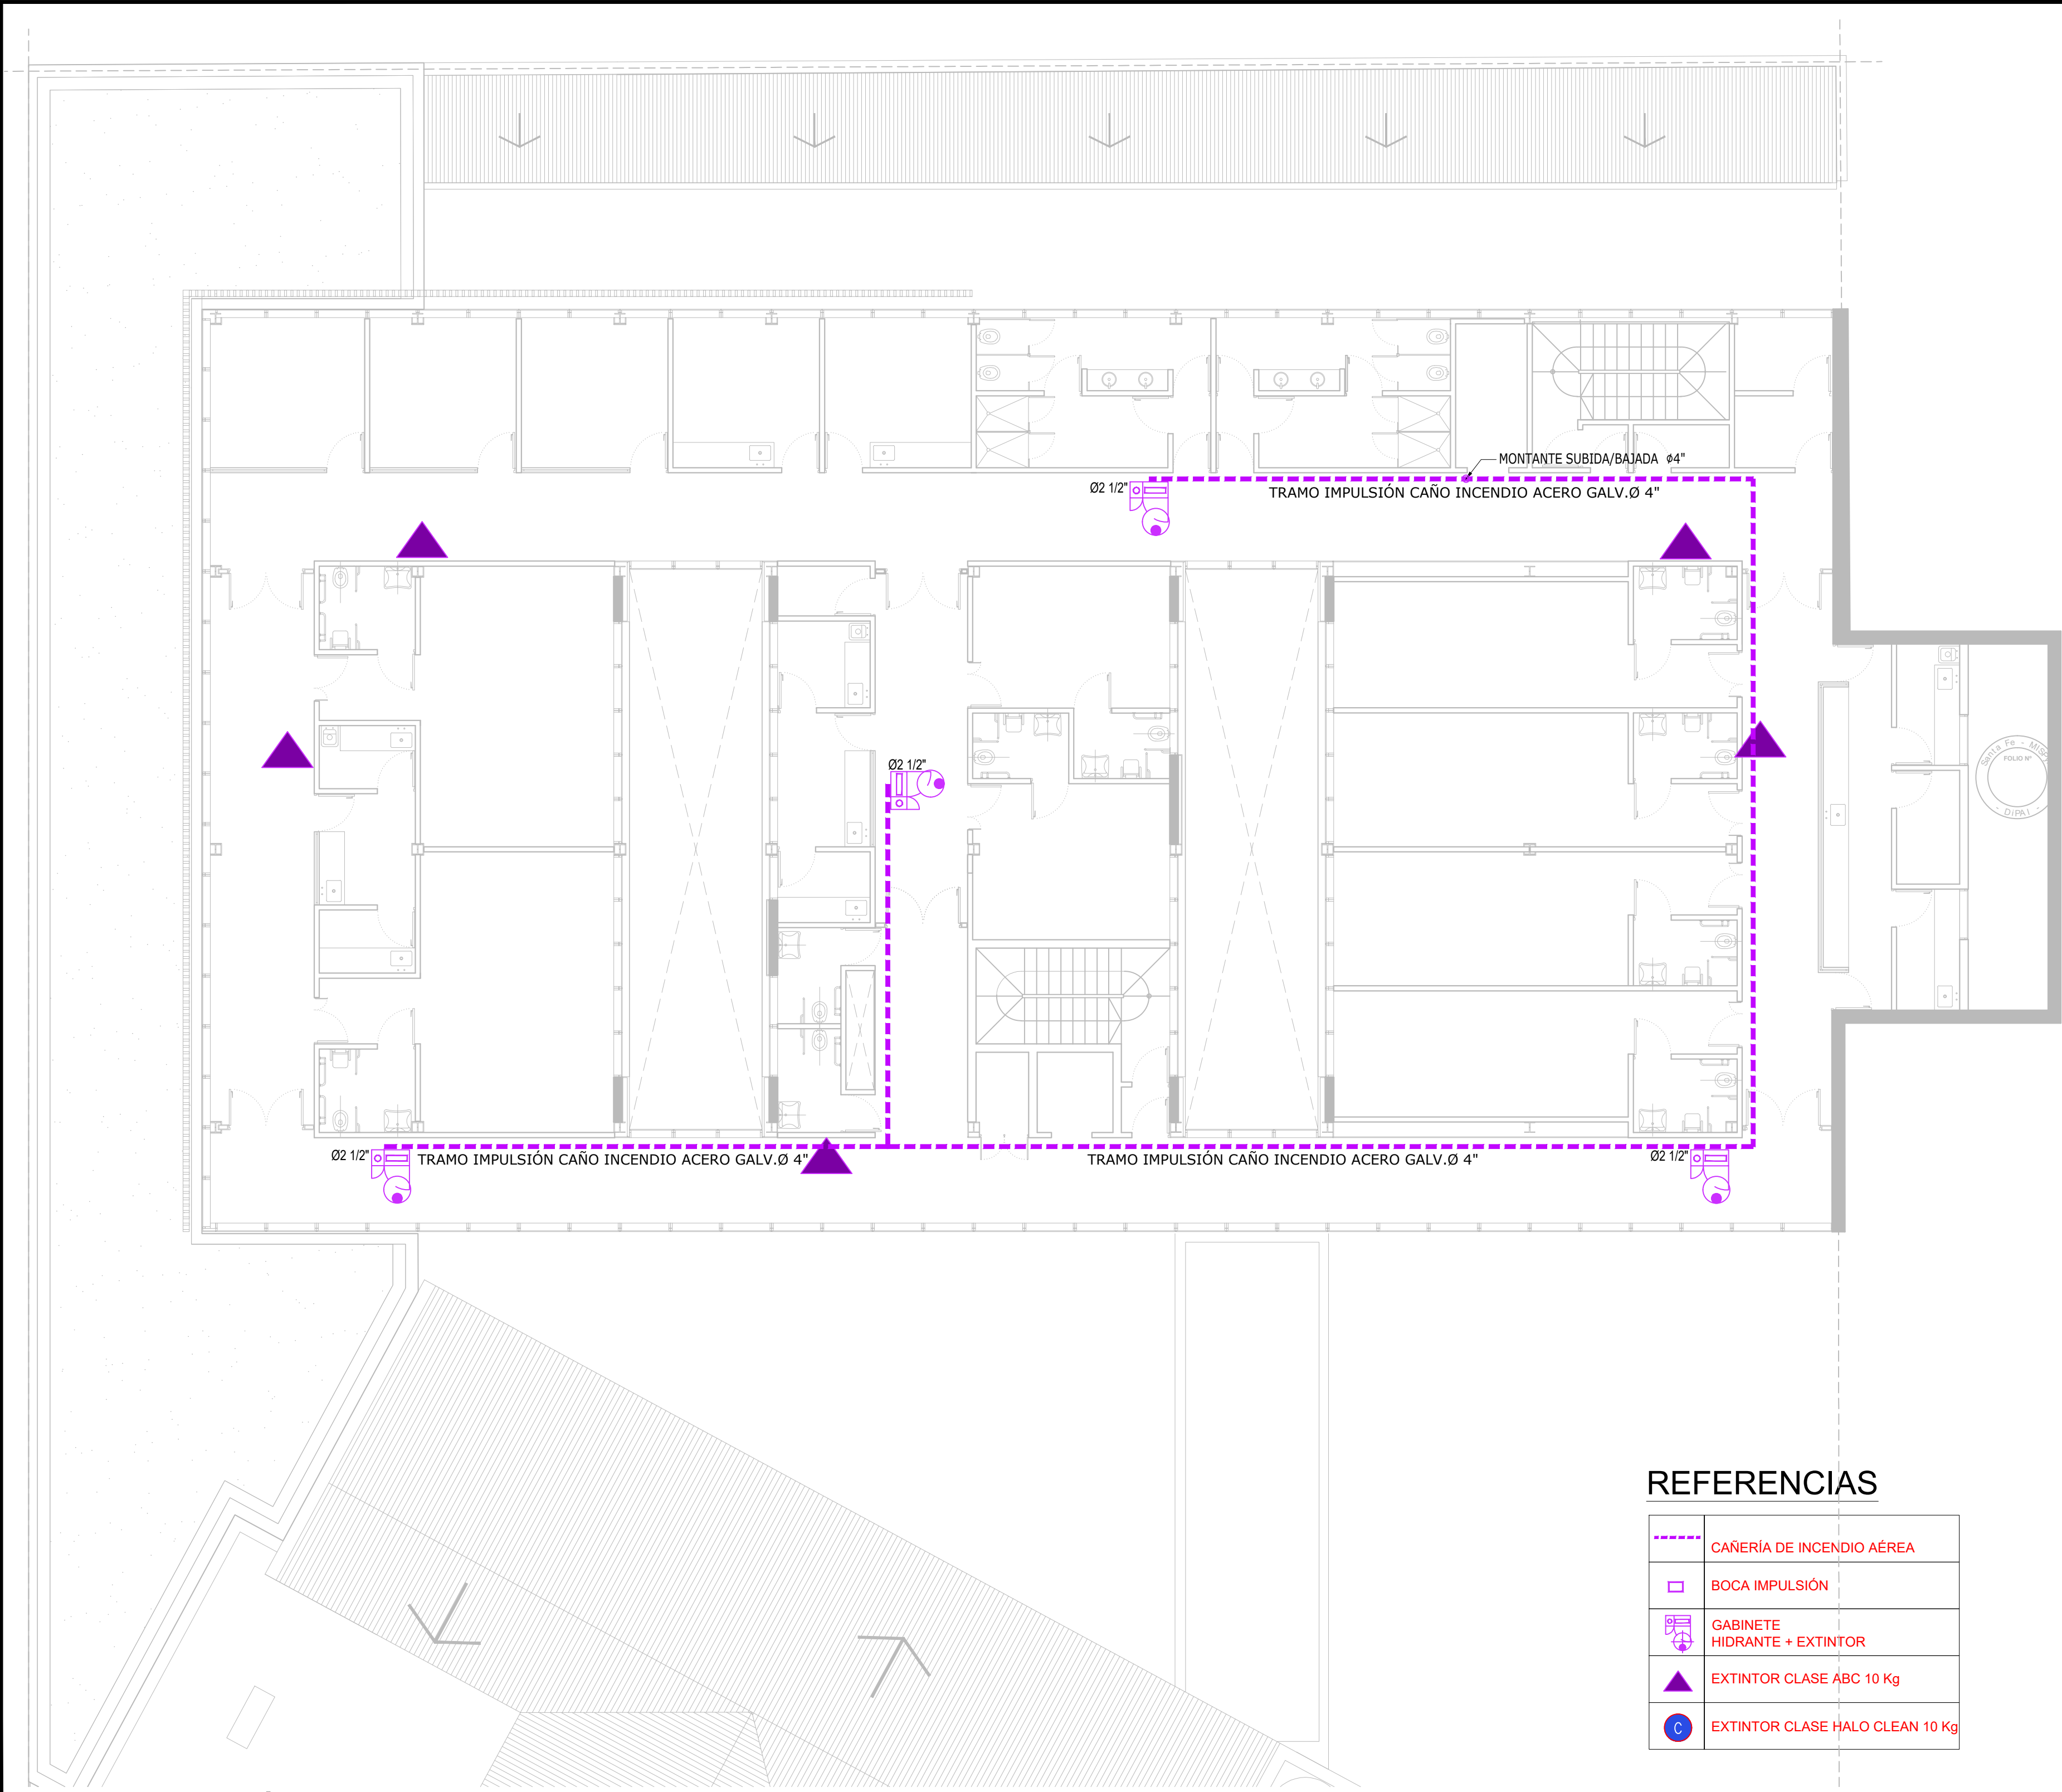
MONTANTE SUBIDA/BAJADA Ø4"

Ø2 1/2"

TRAMO IMPULSIÓN CAÑO INCENDIO ACERO GALV.Ø 4"

Ø2 1/2"

Santa Fe - MISIONES
FOLIO N°
DIPAI

Ø2 1/2"

TRAMO IMPULSIÓN CAÑO INCENDIO ACERO GALV.Ø 4"

TRAMO IMPULSIÓN CAÑO INCENDIO ACERO GALV.Ø 4"

Ø2 1/2"

REFERENCIAS

| | |
|---|---|
| | CAÑERÍA DE INCENDIO AÉREA |
| | BOCA IMPULSIÓN |
| | GABINETE HIDRANTE + EXTINTOR |
| | EXTINTOR CLASE ABC 10 Kg |
| C | EXTINTOR CLASE HALO CLEAN 10 Kg |